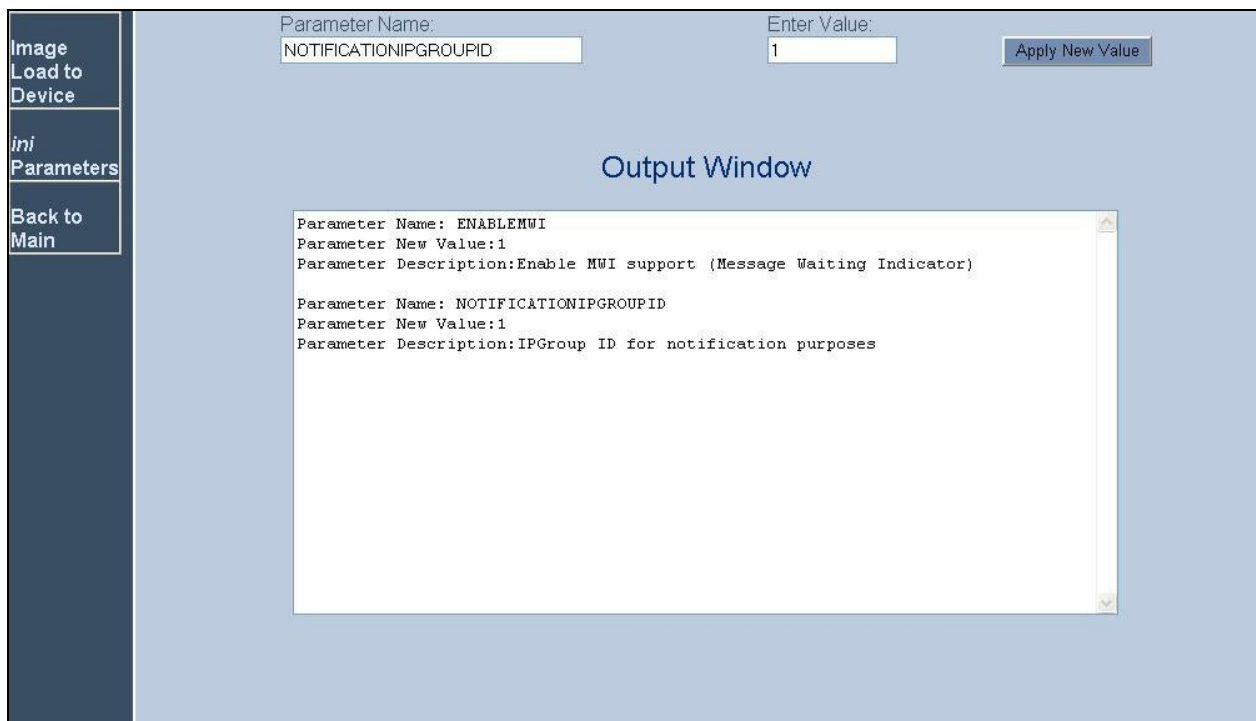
Image Load to Device

ini Parameters

Back to Main

Parameter Name:
NOTIFICATIONIPGROUPID

Enter Value:
1

Apply New Value

Output Window

Parameter Name: ENABLEMWI
Parameter New Value:1
Parameter Description:Enable MWI support (Message Waiting Indicator)

Parameter Name: NOTIFICATIONIPGROUPID
Parameter New Value:1
Parameter Description:IPGroup ID for notification purposes